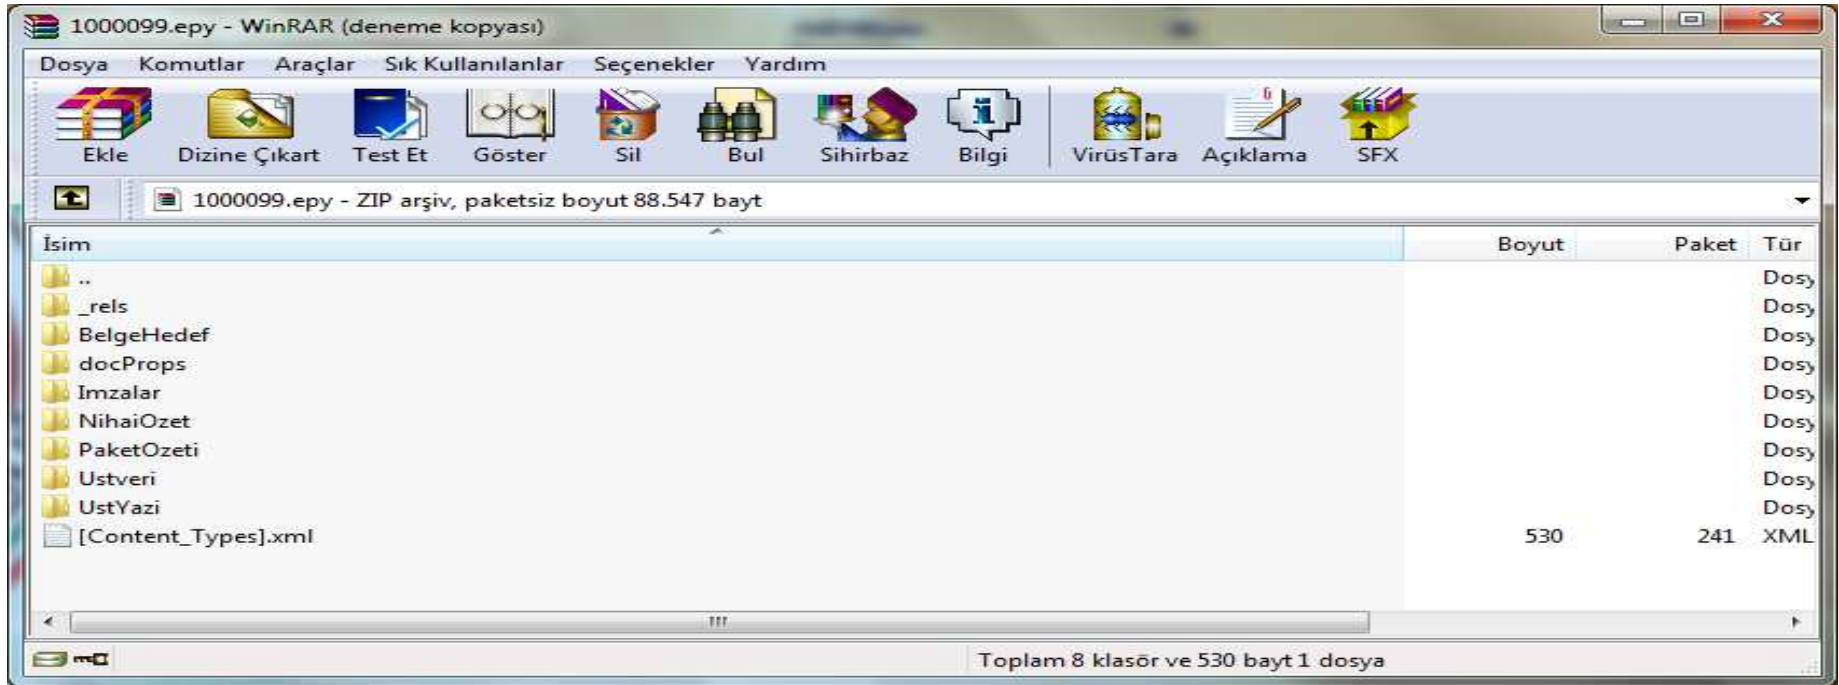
1000099.epy - WinRAR (deneme kopyası)

Dosya Komutlar Araçlar Sık Kullanılanlar Seçenekler Yardım

Ekle Dizine Çıkart Test Et Göster Sil Bul Sihirbaz Bilgi VirüsTara Açıklama SFX

1000099.epy - ZIP arşiv, paketsiz boyut 88.547 bayt

| İsim | Boyut | Paket | Tür |
|---|---|---|---|
| .. | | | Dosy |
| _rels | | | Dosy |
| BelgeHedef | | | Dosy |
| docProps | | | Dosy |
| Imzalar | | | Dosy |
| NihaiOzet | | | Dosy |
| PaketOzeti | | | Dosy |
| Ustveri | | | Dosy |
| UstYazi | | | Dosy |
| [Content_Types].xml | 530 | 241 | XML |

Toplam 8 klasör ve 530 bayt 1 dosya